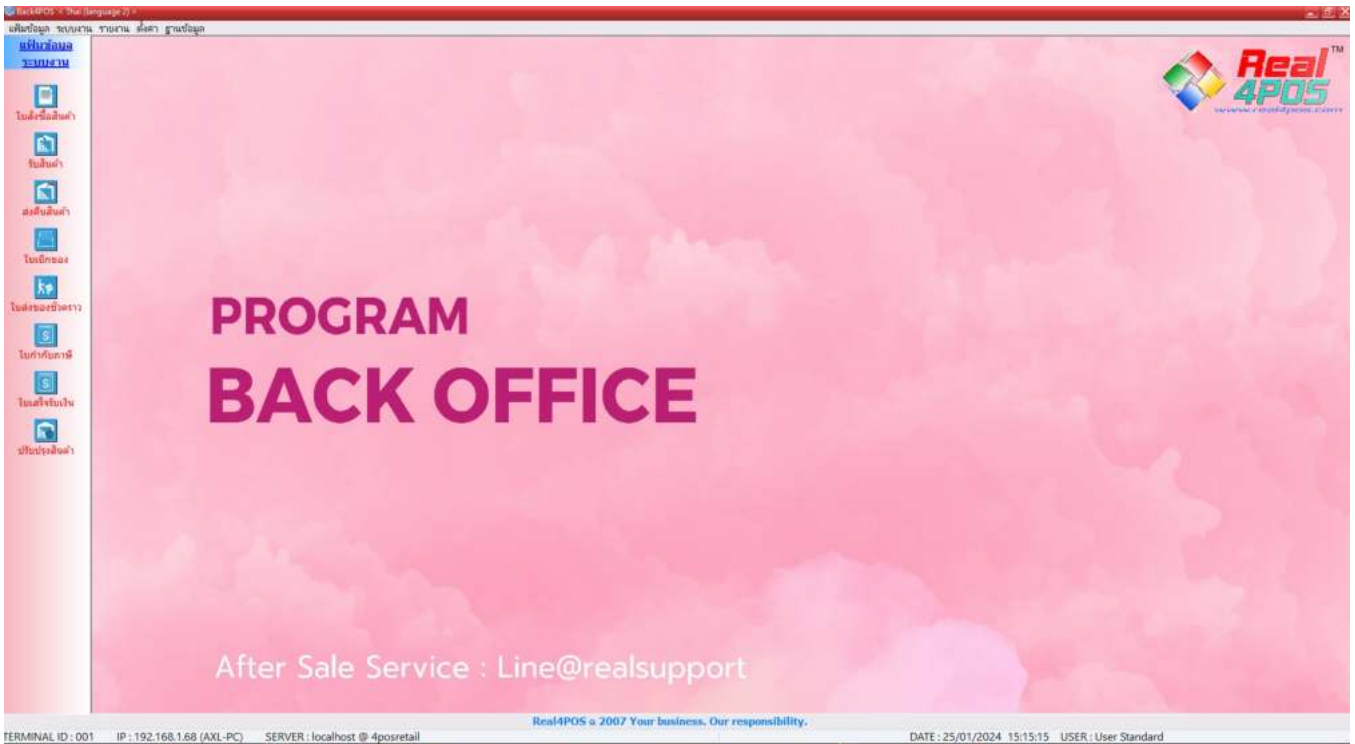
Back4POS < Thai (language 2) >

แฟ้มข้อมูล ระบบงาน รายงาน ตั้งค่า ฐานข้อมูล

แฟ้มข้อมูล
ระบบงาน

ใบสั่งซื้อสินค้า

รับสินค้า

ส่งคืนสินค้า

ใบเบิกของ

ใบส่งของชั่วคราว

ใบกำกับภาษี

ใบเสร็จรับเงิน

ปรับปรุงสินค้า

Real 4POS TM
www.real4pos.com

PROGRAM
BACK OFFICE

After Sale Service : Line@realsupport

Real4POS © 2007 Your business. Our responsibility.

TERMINAL ID : 001 IP : 192.168.1.68 (AXL-PC) SERVER : localhost @ 4posretail DATE : 25/01/2024 15:15:15 USER : User Standard